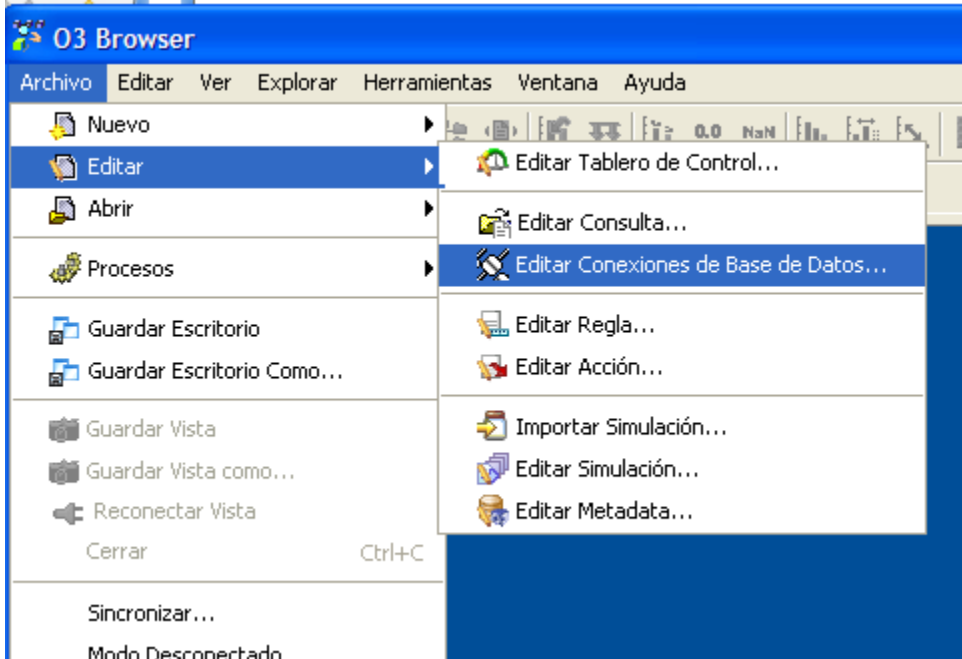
O3 Browser

Archivo Editar Ver Explorar Herramientas Ventana Ayuda

0.0 NaN

Nuevo
Editar
Abrir
Procesos
Guardar Escritorio
Guardar Escritorio Como...
Guardar Vista
Guardar Vista como...
Reconectar Vista
Cerrar Ctrl+C
Sincronizar...
Modo Desconectado

Editar Tablero de Control...
Editar Consulta...
Editar Conexiones de Base de Datos...
Editar Regla...
Editar Acción...
Importar Simulación...
Editar Simulación...
Editar Metadata...